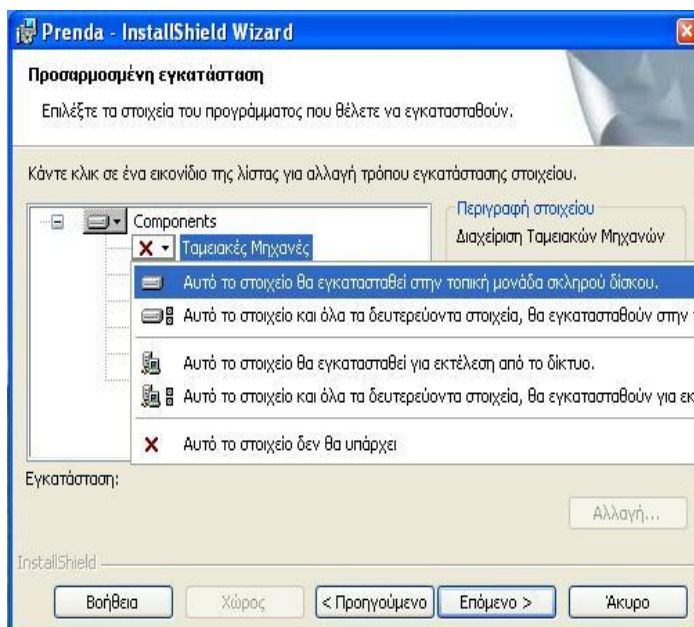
Prenda - InstallShield Wizard

Προσαρμοσμένη εγκατάσταση

Επιλέξτε τα στοιχεία του προγράμματος που θέλετε να εγκατασταθούν.

Κάντε κλικ σε ένα εικονίδιο της λίστας για αλλαγή τρόπου εγκατάστασης στοιχείου.

Components
Ταμειακές Μηχανές

Περιγραφή στοιχείου
Διαχείριση Ταμειακών Μηχανών

Αυτό το στοιχείο θα εγκατασταθεί στην τοπική μονάδα σκληρού δίσκου.
Αυτό το στοιχείο και όλα τα δευτερεύοντα στοιχεία, θα εγκατασταθούν στην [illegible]
Αυτό το στοιχείο θα εγκατασταθεί για εκτέλεση από το δίκτυο.
Αυτό το στοιχείο και όλα τα δευτερεύοντα στοιχεία, θα εγκατασταθούν για εκ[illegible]
Αυτό το στοιχείο δεν θα υπάρχει

Εγκατάσταση:

Αλλαγή...

InstallShield

Βοήθεια
Χώρος
< Προηγούμενο
Επόμενο >
Άκυρο